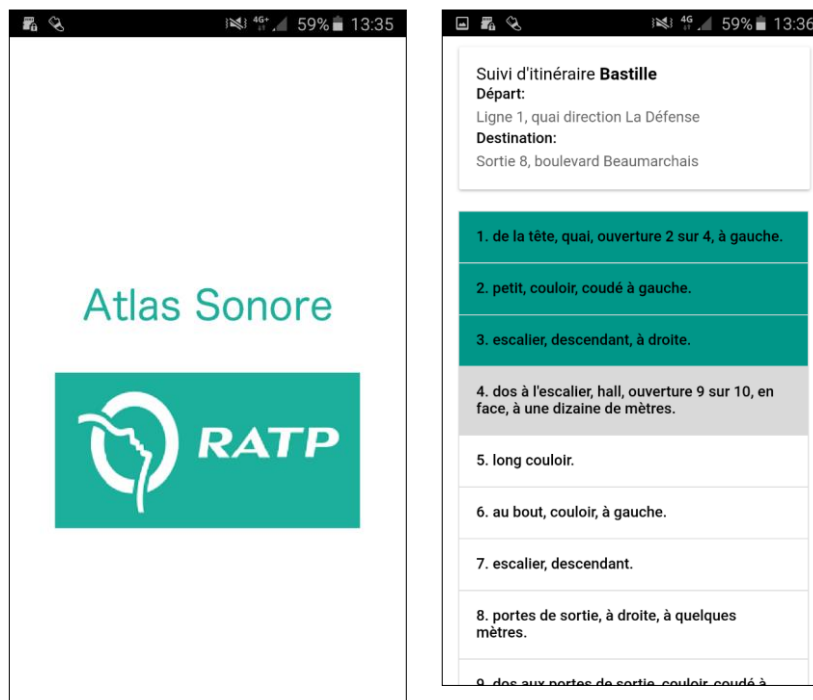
4G+ 59% 13:35

Atlas Sonore

RATP

4G 59% 13:36

Suivi d'itinéraire **Bastille**
**Départ:**
Ligne 1, quai direction La Défense
**Destination:**
Sortie 8, boulevard Beaumarchais

1. de la tête, quai, ouverture 2 sur 4, à gauche.

2. petit, couloir, coudé à gauche.

3. escalier, descendant, à droite.

4. dos à l'escalier, hall, ouverture 9 sur 10, en face, à une dizaine de mètres.

5. long couloir.

6. au bout, couloir, à gauche.

7. escalier, descendant.

8. portes de sortie, à droite, à quelques mètres.

9. dos aux portes de sortie, couloir, coudé à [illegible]